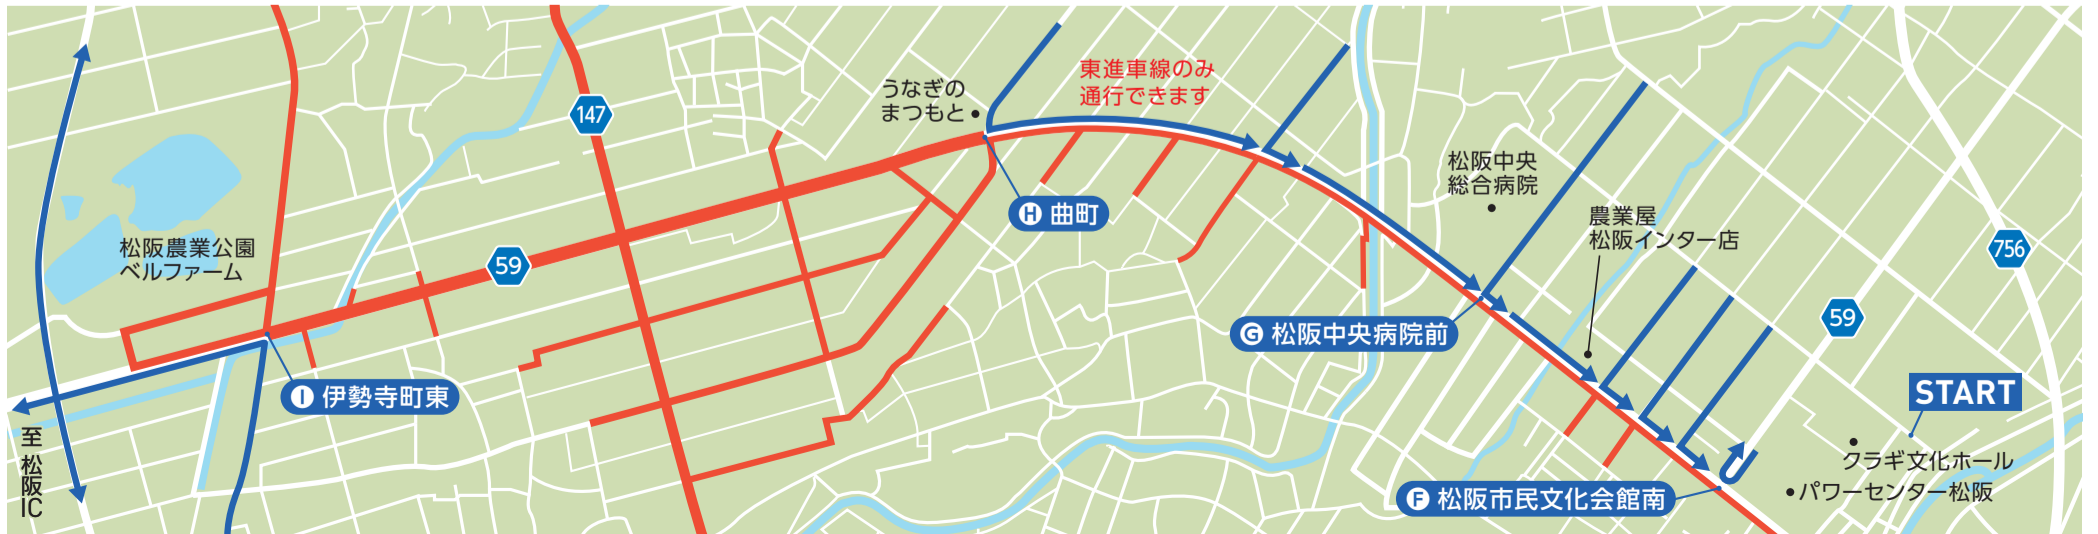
147

うなぎの
まつもと

東進車線のみ
通行できます

松阪中央
総合病院

農業屋
松阪インター店

756

松阪農業公園
ベルファーム

59

H 曲町

G 松阪中央病院前

59

START

I 伊勢寺町東

至
松
阪
IC

クラギ文化ホール
パワーセンター松阪

F 松阪市民文化会館南